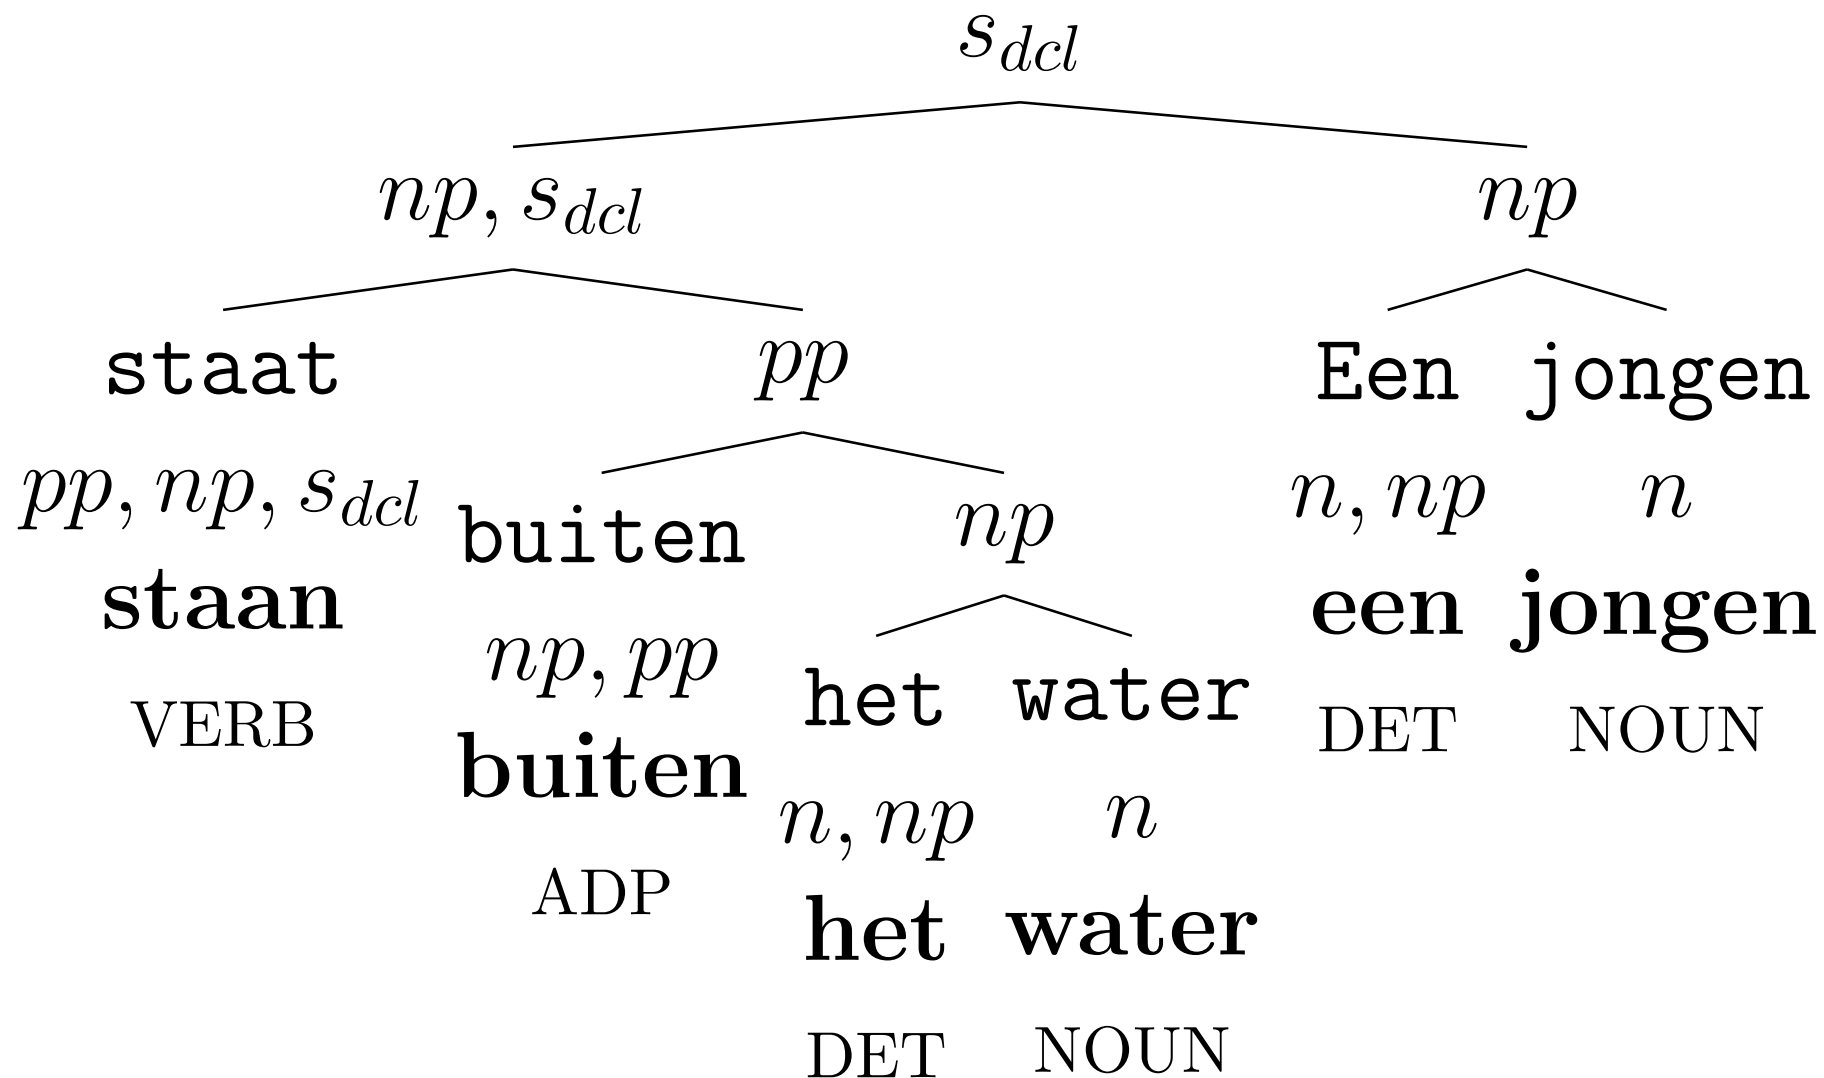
$s_{dcl}$

$np, s_{dcl}$

$np$

staat

$pp$

Een

jongen

$pp, np, s_{dcl}$

staan

VERB

buiten

$np, pp$

buiten

ADP

$np$

het

$n, np$

het

DET

water

$n$

water

NOUN

$n, np$

een

DET

$n$

jongen

NOUN